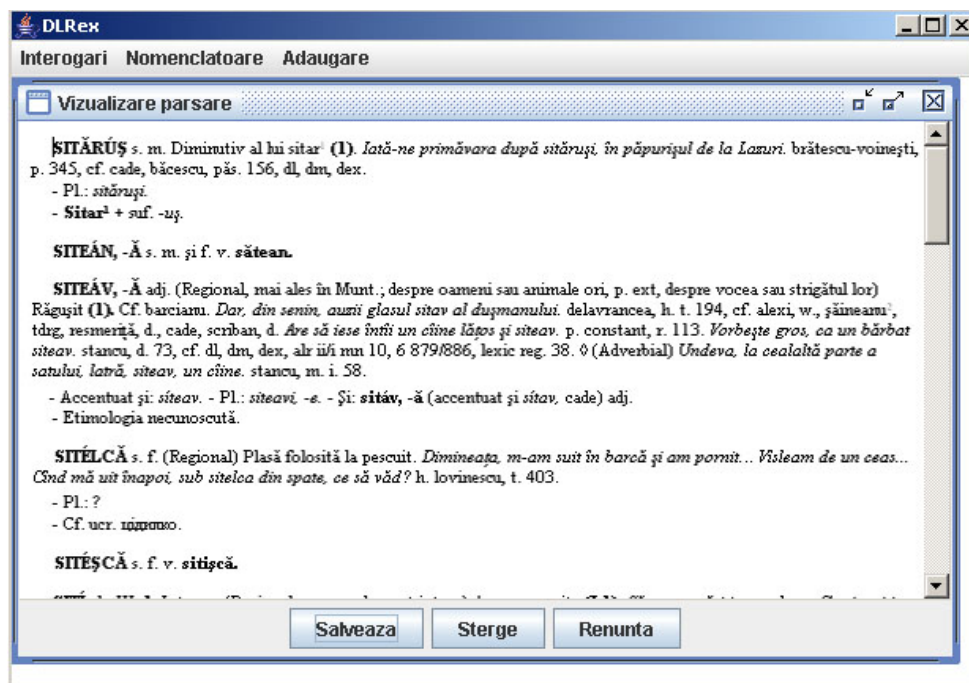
DLRex

Interogari Nomenclatoare Adaugare

Vizualizare parsare

SITĂRÚȘ s. m. Diminutiv al lui sitar¹ (1). Iată-ne primăvara după sităruși, în păpurișul de la Lasuri. brătescu-voinești, p. 345, cf. cade, băcescu, păs. 156, dl, dm, dex.
- Pl.: sităruși.
- Sitar¹ + suf. -uș.

SITEÁN, -Ă s. m. și f. v. sătean.

SITEÁV, -Ă adj. (Regional, mai ales în Munt.; despre oameni sau animale ori, p. ext, despre vocea sau strigătul lor) Răgușit (1). Cf. barcianu. Dar, din senin, auzii glasul sitav al dușmanului. delavrancea, h. t. 194, cf. alexi, w., șăineanu², tdrg, resmeriță, d., cade, scriban, d. Are să iese întîi un cîine lățos și siteav. p. constant, r. 113. Vorbește gros, ca un bărbat siteav. stancu, d. 73, cf. dl, dm, dex, alr ii/i mn 10, 6 879/886, lexic reg. 38. ◊ (Adverbial) Undeva, la cealaltă parte a satului, latră, siteav, un cîine. stancu, m. i. 58.
- Accentuat și: síteav. - Pl.: siteavi, -e. - Și: sitáv, -ă (accentuat și sítav, cade) adj.
- Etimologia necunoscută.

SITÉLCĂ s. f. (Regional) Plasă folosită la pescuit. Dimineața, m-am suit în barcă și am pornit... Visleam de un ceas... Cînd mă uit înapoi, sub sitelca din spate, ce să văd? h. lovinescu, t. 403.
- Pl.: ?
- Cf. ucr. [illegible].

SITÉȘCĂ s. f. v. sitișcă.

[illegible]

Salveaza Sterge Renunta